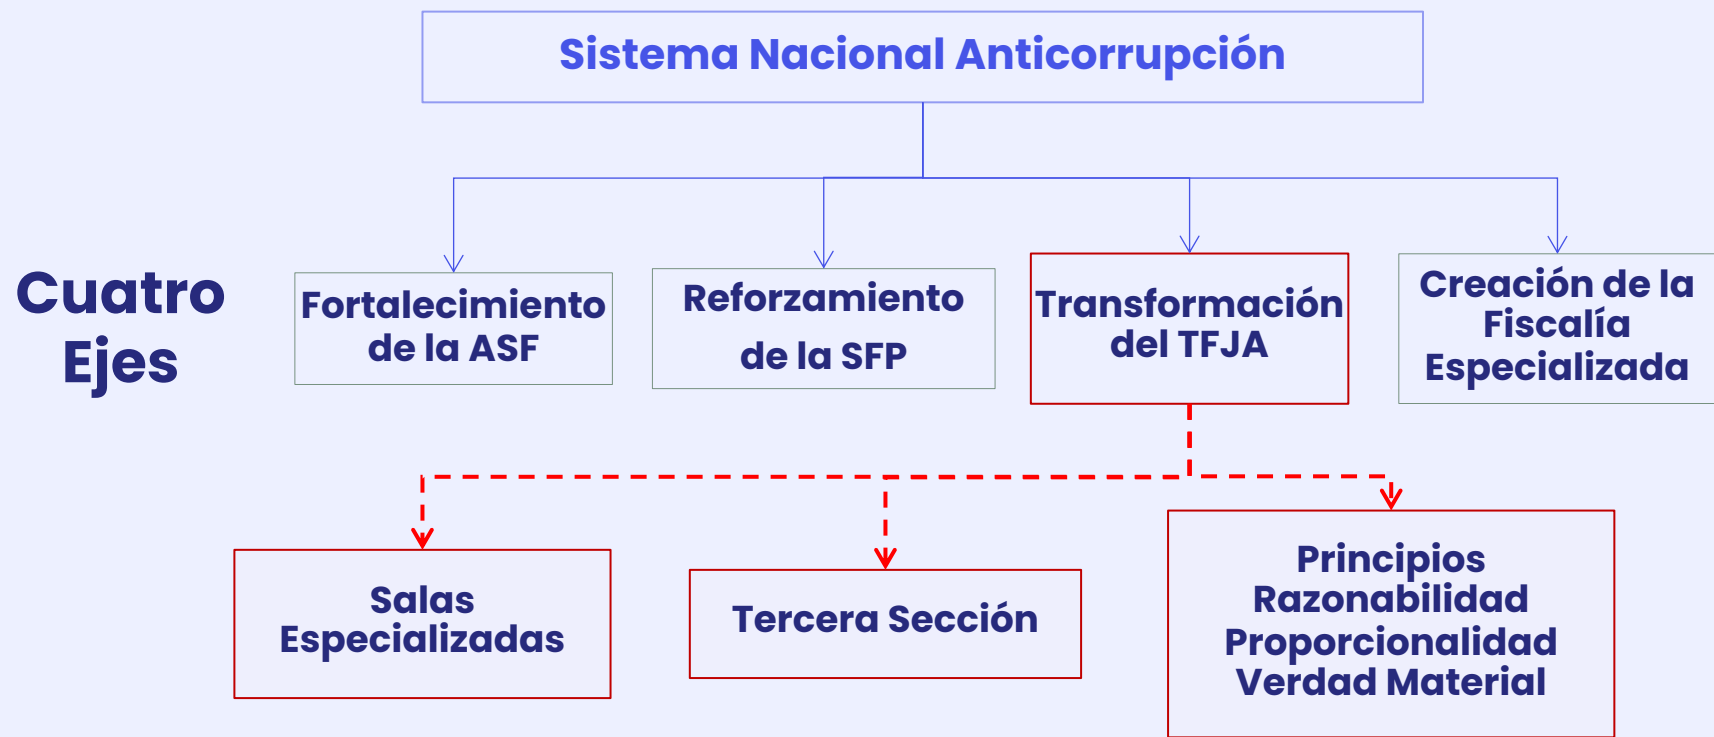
Sistema Nacional Anticorrupción

Cuatro Ejes

Fortalecimiento de la ASF

Reforzamiento de la SFP

Transformación del TFJA

Creación de la Fiscalía Especializada

Salas Especializadas

Tercera Sección

Principios
Razonabilidad
Proporcionalidad
Verdad Material